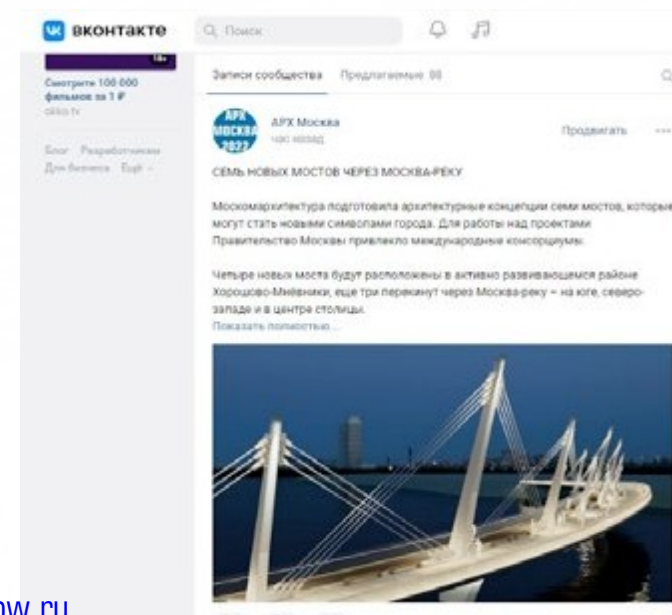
ВКОНТАКТЕ

Поиск

18+

Смотрите 100 000 фильмов за 1 ₽

okko.tv

Блог Разработчикам Для бизнеса Ещё

Записи сообщества Предлагаемые 88

АРХ МОСКВА 2022

АРХ Москва

час назад

Продвигать

СЕМЬ НОВЫХ МОСТОВ ЧЕРЕЗ МОСКВА-РЕКУ

Москомархитектура подготовила архитектурные концепции семи мостов, которые могут стать новыми символами города. Для работы над проектами Правительство Москвы привлекло международные консорциумы.

Четыре новых моста будут расположены в активно развивающемся районе Хорошово-Мнёвники, еще три перекинут через Москва-реку – на юге, северо-западе и в центре столицы.

Показать полностью...

ow.ru